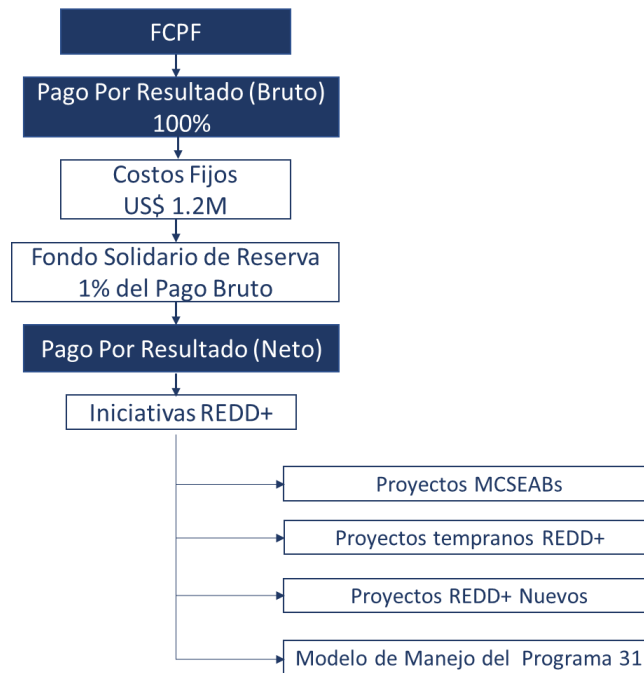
FCPF

Pago Por Resultado (Bruto)
100%

Costos Fijos
US$ 1.2M

Fondo Solidario de Reserva
1% del Pago Bruto

Pago Por Resultado (Neto)

Iniciativas REDD+

Proyectos MCSEABs

Proyectos tempranos REDD+

Proyectos REDD+ Nuevos

Modelo de Manejo del Programa 31